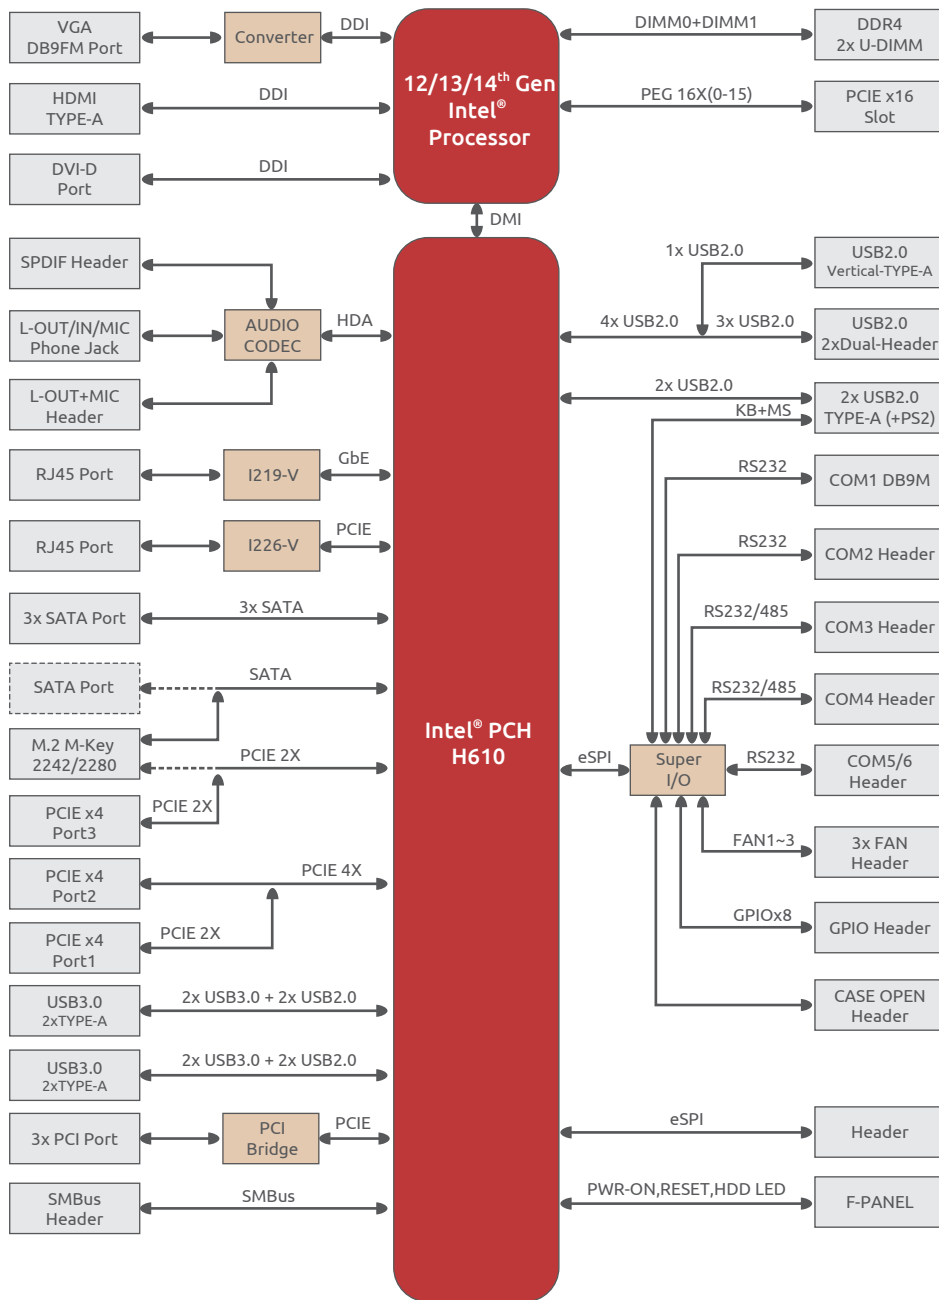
VGA
DB9FM Port

Converter

DDI

12/13/14$^{th}$ Gen
Intel$^{®}$
Processor

DIMM0+DIMM1

DDR4
2x U-DIMM

HDMI
TYPE-A

DDI

PEG 16X(0-15)

PCIE x16
Slot

DVI-D
Port

DDI

DMI

SPDIF Header

1x USB2.0

USB2.0
Vertical-TYPE-A

L-OUT/IN/MIC
Phone Jack

AUDIO
CODEC

HDA

4x USB2.0

3x USB2.0

USB2.0
2xDual-Header

L-OUT+MIC
Header

2x USB2.0

2x USB2.0
TYPE-A (+PS2)

KB+MS

RJ45 Port

I219-V

GbE

RS232

COM1 DB9M

RJ45 Port

I226-V

PCIE

RS232

COM2 Header

3x SATA Port

3x SATA

RS232/485

COM3 Header

SATA Port

SATA

RS232/485

COM4 Header

Intel$^{®}$ PCH
H610

M.2 M-Key
2242/2280

PCIE 2X

eSPI

Super
I/O

RS232

COM5/6
Header

PCIE x4
Port3

PCIE 2X

FAN1~3

3x FAN
Header

PCIE x4
Port2

PCIE 4X

GPIOx8

GPIO Header

PCIE x4
Port1

PCIE 2X

CASE OPEN
Header

USB3.0
2xTYPE-A

2x USB3.0 + 2x USB2.0

USB3.0
2xTYPE-A

2x USB3.0 + 2x USB2.0

3x PCI Port

PCI
Bridge

PCIE

eSPI

Header

SMBus
Header

SMBus

PWR-ON,RESET,HDD LED

F-PANEL